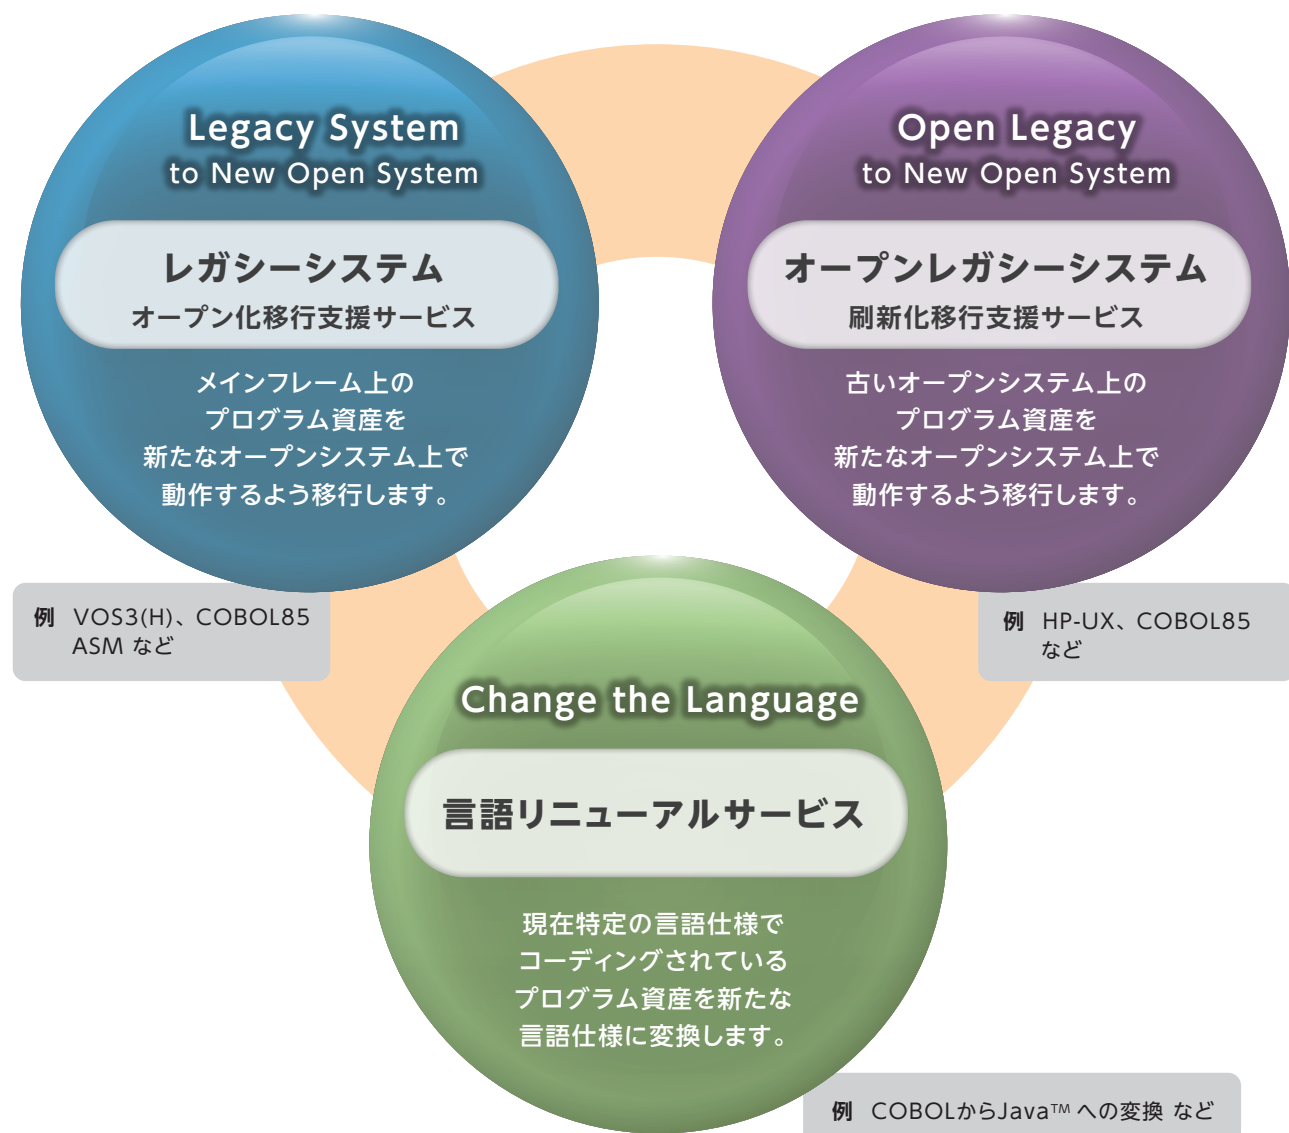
Legacy System
to New Open System

レガシーシステム
オープン化移行支援サービス

メインフレーム上の
プログラム資産を
新たなオープンシステム上で
動作するよう移行します。

例 VOS3(H)、COBOL85
ASM など

Open Legacy
to New Open System

オープンレガシーシステム
刷新化移行支援サービス

古いオープンシステム上の
プログラム資産を
新たなオープンシステム上で
動作するよう移行します。

例 HP-UX、COBOL85
など

Change the Language

言語リニューアルサービス

現在特定の言語仕様で
コーディングされている
プログラム資産を新たな
言語仕様に変換します。

例 COBOLからJava™ への変換 など